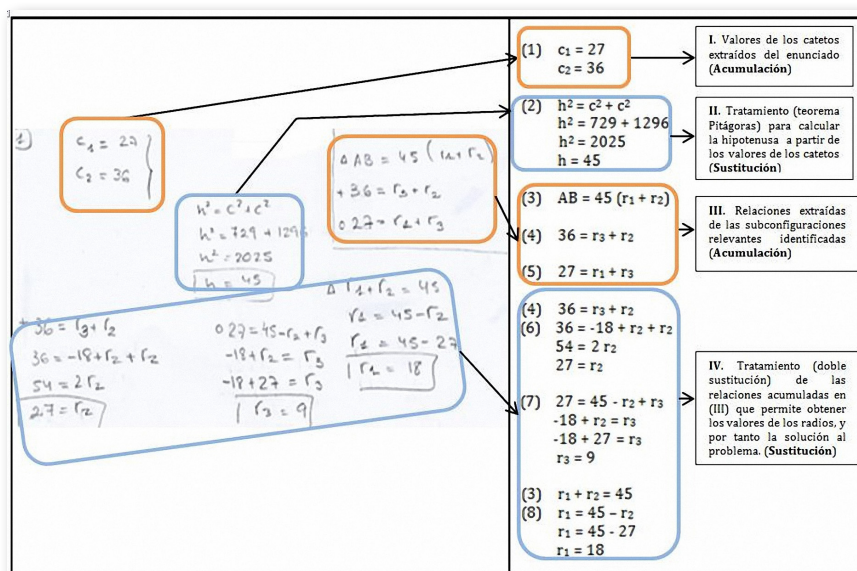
1) $c_1 = 27$
$c_2 = 36$

$h^2 = c^2 + c^2$
$h^2 = 729 + 1296$
$h^2 = 2025$
$h = 45$

$\Delta AB = 45$ $(r_1 + r_2)$
$+ 36 = r_3 + r_2$
$0\ 27 = r_2 + r_3$

$+ 36 = r_3 + r_2$
$36 = -18 + r_2 + r_2$
$54 = 2r_2$
$27 = r_2$

$0\ 27 = 45 - r_2 + r_3$
$-18 + r_2 = r_3$
$-18 + 27 = r_3$
$r_3 = 9$

$\Delta\ r_1 + r_2 = 45$
$r_1 = 45 - r_2$
$r_1 = 45 - 27$
$r_1 = 18$

(1) $c_1 = 27$
$c_2 = 36$

I. Valores de los catetos extraídos del enunciado (Acumulación)

(2) $h^2 = c^2 + c^2$
$h^2 = 729 + 1296$
$h^2 = 2025$
$h = 45$

II. Tratamiento (teorema Pitágoras) para calcular la hipotenusa a partir de los valores de los catetos (Sustitución)

(3) $AB = 45\ (r_1 + r_2)$

(4) $36 = r_3 + r_2$

(5) $27 = r_1 + r_3$

III. Relaciones extraídas de las subconfiguraciones relevantes identificadas (Acumulación)

(4) $36 = r_3 + r_2$
(6) $36 = -18 + r_2 + r_2$
$54 = 2\ r_2$
$27 = r_2$

(7) $27 = 45 - r_2 + r_3$
$-18 + r_2 = r_3$
$-18 + 27 = r_3$
$r_3 = 9$

(3) $r_1 + r_2 = 45$
(8) $r_1 = 45 - r_2$
$r_1 = 45 - 27$
$r_1 = 18$

IV. Tratamiento (doble sustitución) de las relaciones acumuladas en (III) que permite obtener los valores de los radios, y por tanto la solución al problema. (Sustitución)